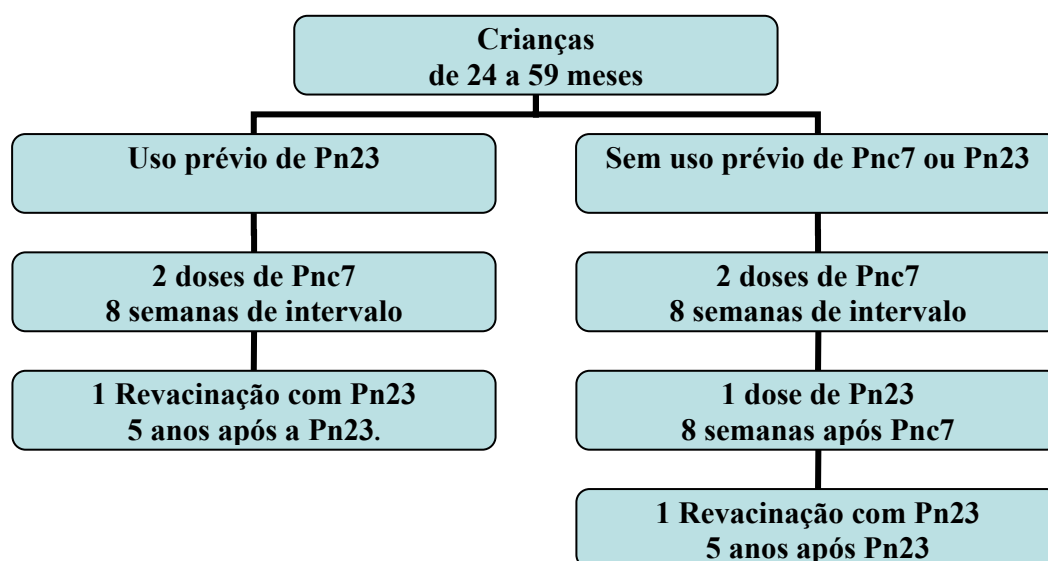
Crianças
de 24 a 59 meses

Uso prévio de Pn23

2 doses de Pnc7
8 semanas de intervalo

1 Revacinação com Pn23
5 anos após a Pn23.

Sem uso prévio de Pnc7 ou Pn23

2 doses de Pnc7
8 semanas de intervalo

1 dose de Pn23
8 semanas após Pnc7

1 Revacinação com Pn23
5 anos após Pn23